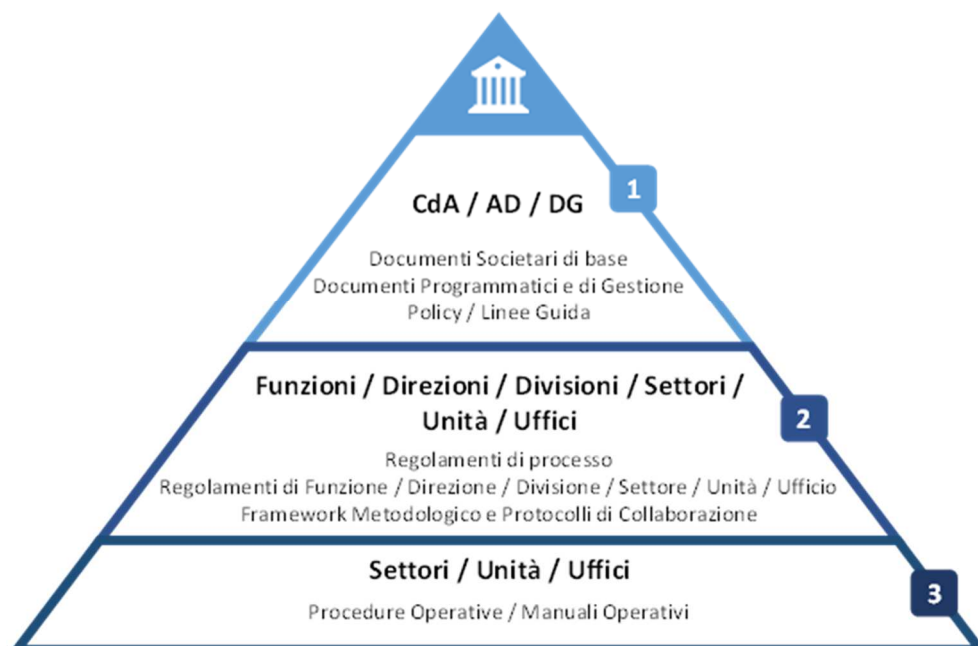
1

CdA / AD / DG

Documenti Societari di base
Documenti Programmatici e di Gestione
Policy / Linee Guida

2

Funzioni / Direzioni / Divisioni / Settori / Unità / Uffici

Regolamenti di processo
Regolamenti di Funzione / Direzione / Divisione / Settore / Unità / Ufficio
Framework Metodologico e Protocolli di Collaborazione

3

Settori / Unità / Uffici

Procedure Operative / Manuali Operativi